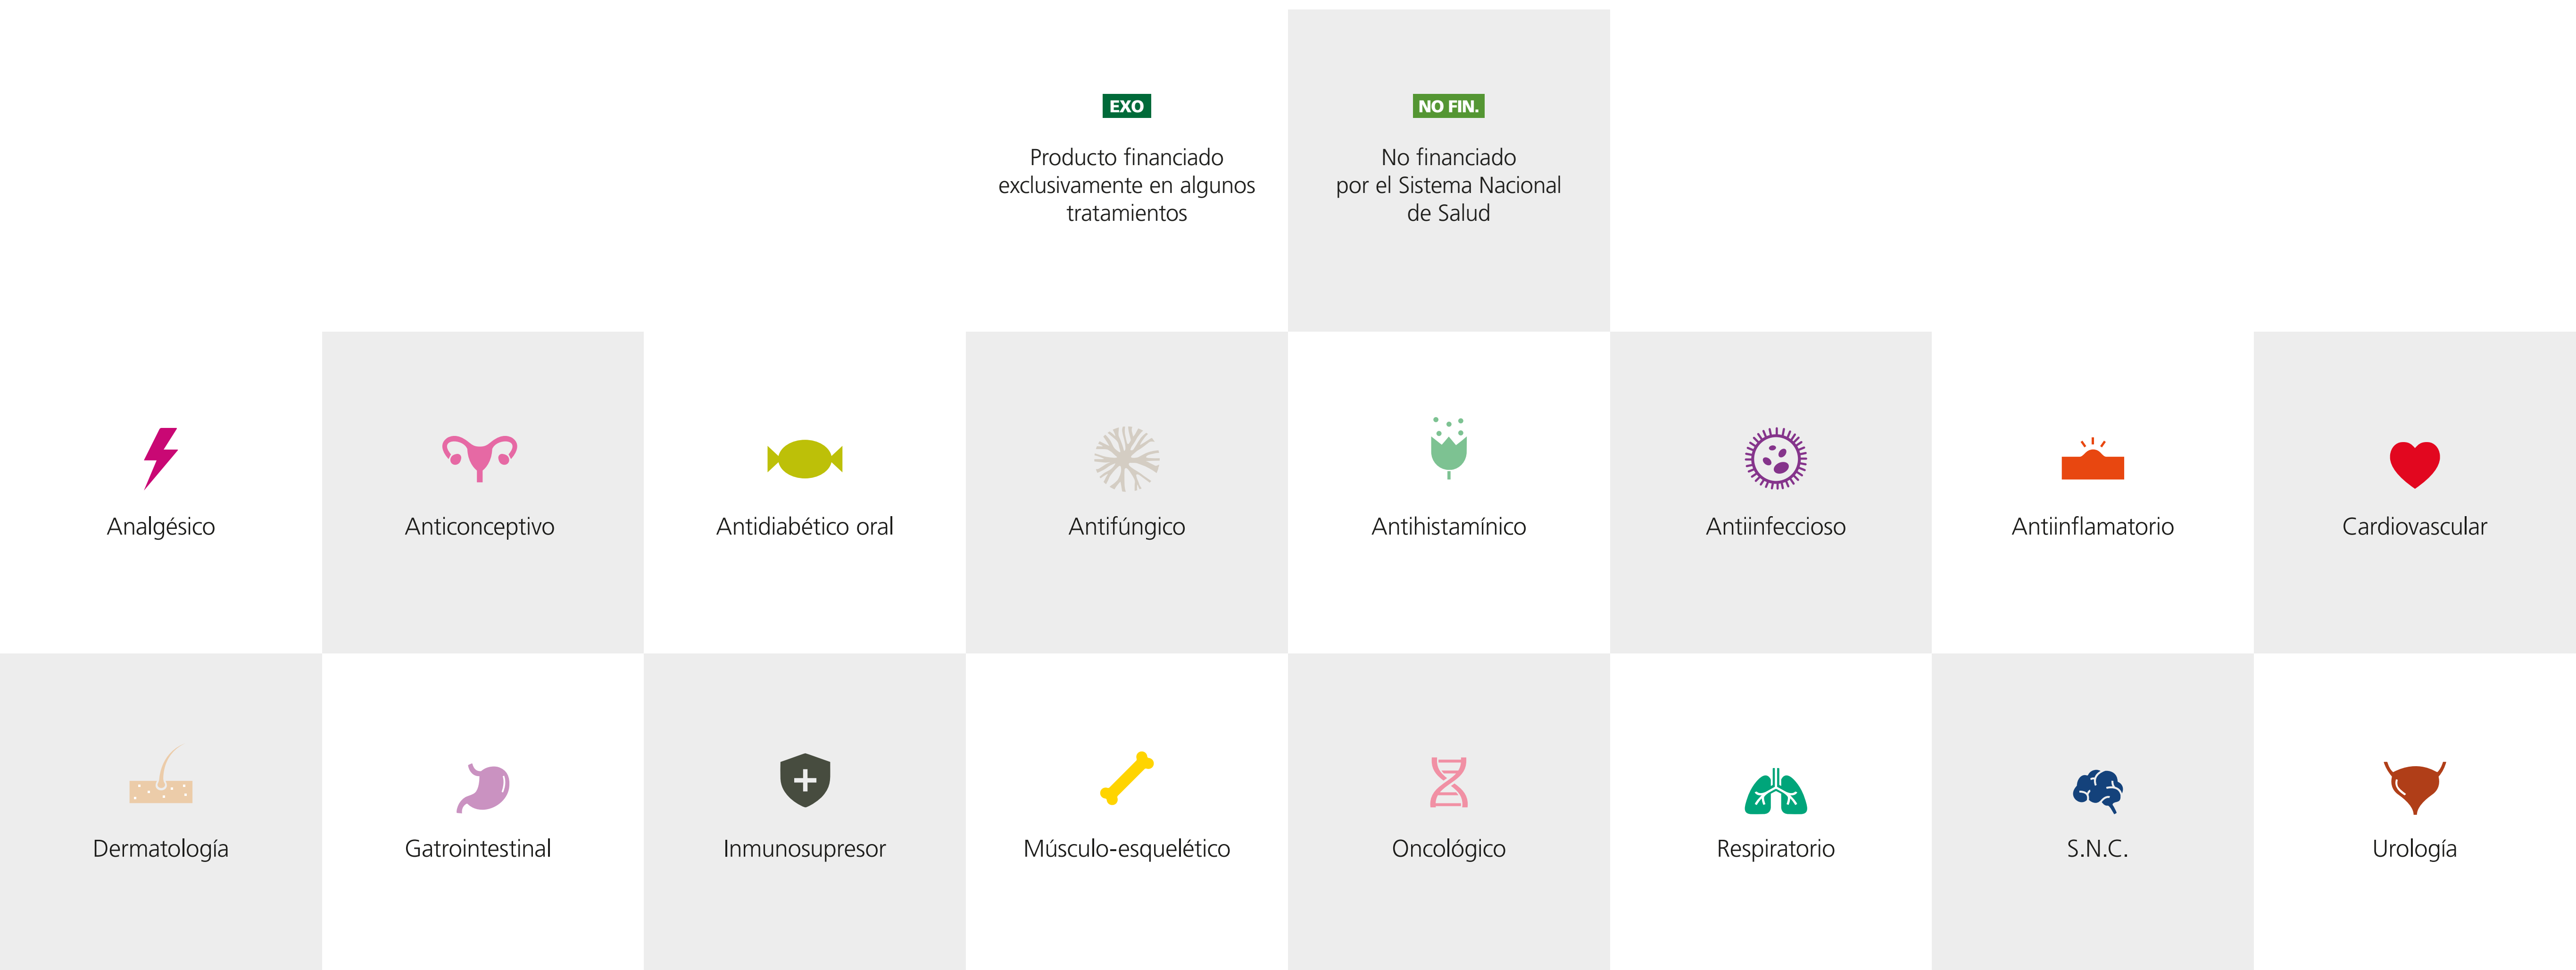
EXO

Producto financiado exclusivamente en algunos tratamientos

NO FIN.

No financiado por el Sistema Nacional de Salud

Analgésico

Anticonceptivo

Antidiabético oral

Antifúngico

Antihistamínico

Antiinfeccioso

Antiinflamatorio

Cardiovascular

Dermatología

Gatrointestinal

Inmunosupresor

Músculo-esquelético

Oncológico

Respiratorio

S.N.C.

Urología